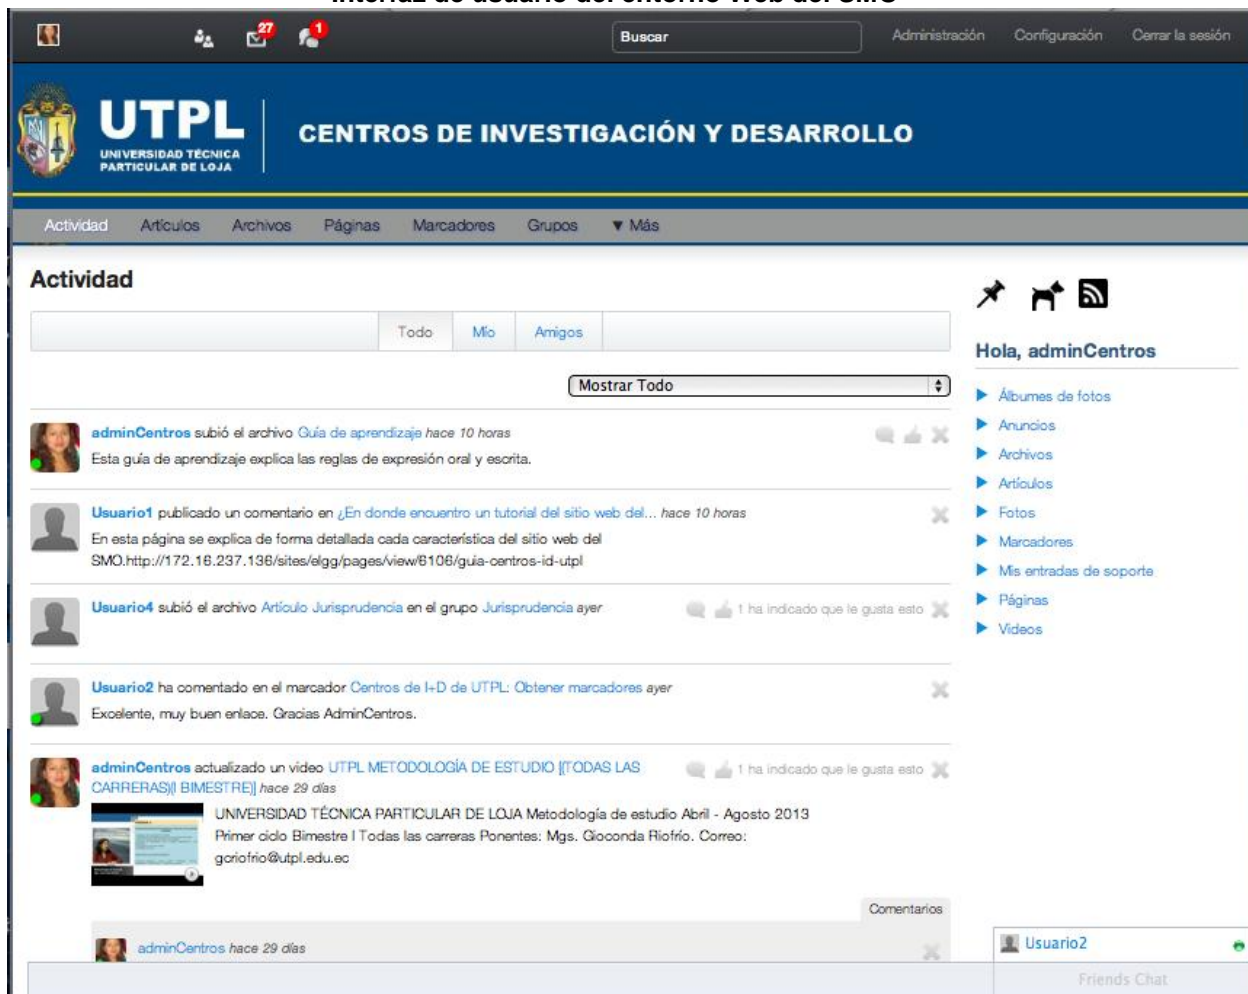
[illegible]

27 1

Buscar

Administración Configuración Cerrar la sesión

UTPL
UNIVERSIDAD TÉCNICA PARTICULAR DE LOJA

CENTROS DE INVESTIGACIÓN Y DESARROLLO

Actividad Artículos Archivos Páginas Marcadores Grupos ▼ Más

Actividad

Todo Mío Amigos

Mostrar Todo

adminCentros subió el archivo Guía de aprendizaje hace 10 horas
Esta guía de aprendizaje explica las reglas de expresión oral y escrita.

Usuario1 publicado un comentario en ¿En donde encuentro un tutorial del sitio web del... hace 10 horas
En esta página se explica de forma detallada cada característica del sitio web del SMO.http://172.16.237.136/sites/elgg/pages/view/6106/guia-centros-id-utpl

Usuario4 subió el archivo Artículo Jurisprudencia en el grupo Jurisprudencia ayer
1 ha indicado que le gusta esto

Usuario2 ha comentado en el marcador Centros de I+D de UTPL: Obtener marcadores ayer
Excelente, muy buen enlace. Gracias AdminCentros.

adminCentros actualizado un video UTPL METODOLOGÍA DE ESTUDIO [(TODAS LAS CARRERAS)( I BIMESTRE)] hace 29 días
1 ha indicado que le gusta esto
UNIVERSIDAD TÉCNICA PARTICULAR DE LOJA Metodología de estudio Abril - Agosto 2013 Primer ciclo Bimestre I Todas las carreras Ponentes: Mgs. Gioconda Riofrío. Correo: griofrio@utpl.edu.ec

Comentarios

adminCentros hace 29 días

Hola, adminCentros

Álbumes de fotos
Anuncios
Archivos
Artículos
Fotos
Marcadores
Mis entradas de soporte
Páginas
Videos

Usuario2

Friends Chat